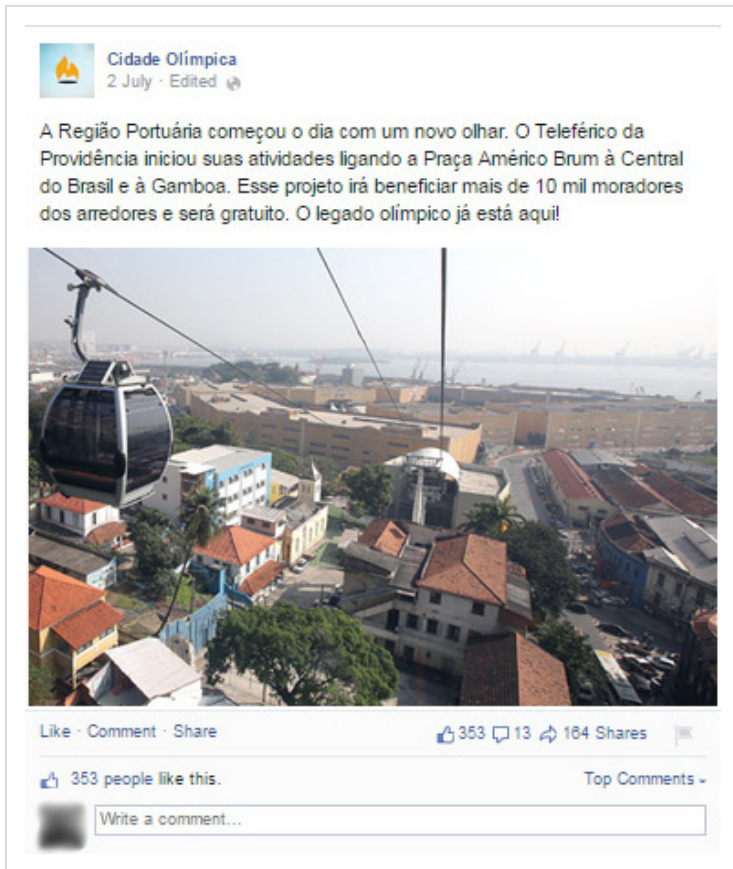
Cidade Olímpica
2 July · Edited

A Região Portuária começou o dia com um novo olhar. O Teleférico da Providência iniciou suas atividades ligando a Praça Américo Brum à Central do Brasil e à Gamboa. Esse projeto irá beneficiar mais de 10 mil moradores dos arredores e será gratuito. O legado olímpico já está aqui!

Like · Comment · Share

353 13 164 Shares

353 people like this.

Top Comments

Write a comment...